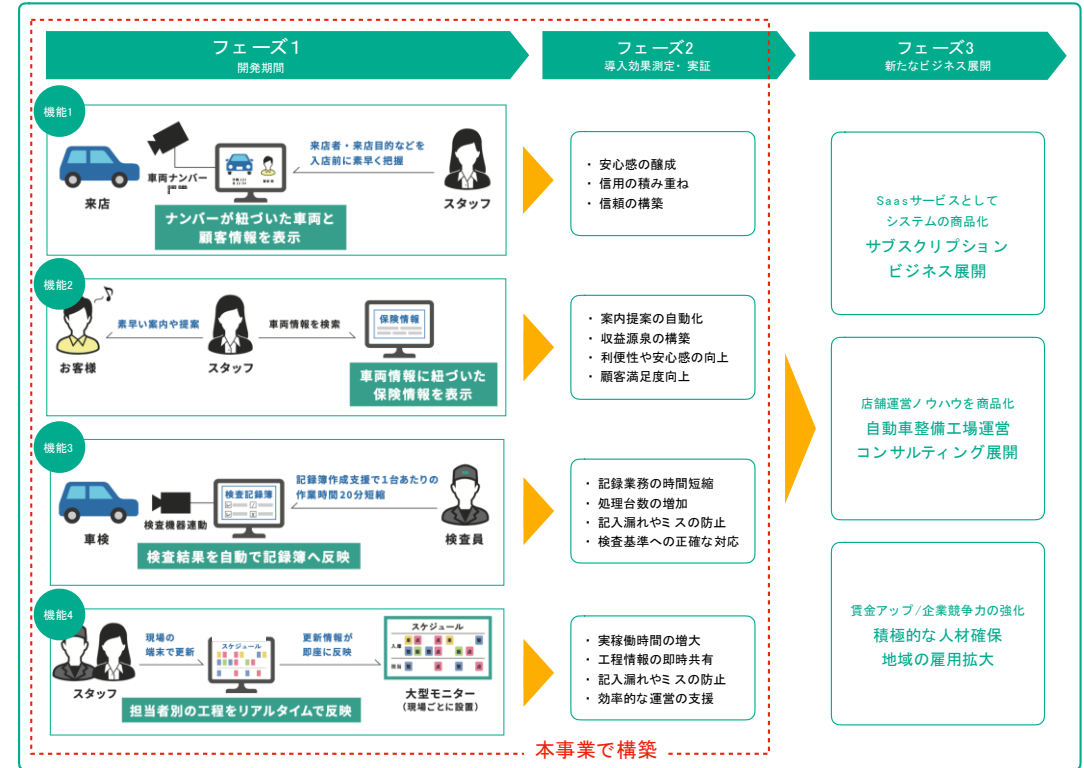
フェーズ1
開発期間

フェーズ2
導入効果測定・実証

フェーズ3
新たなビジネス展開

機能1

来店

車両ナンバー
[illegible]

来店者・来店目的などを
入店前に素早く把握

スタッフ

ナンバーが紐づいた車両と
顧客情報を表示

・安心感の醸成
・信用の積み重ね
・信頼の構築

Saasサービスとして
システムの商品化
サブスクリプション
ビジネス展開

機能2

素早い案内や提案

車両情報を検索

保険情報

お客様

スタッフ

車両情報に紐づいた
保険情報を表示

・案内提案の自動化
・収益源泉の構築
・利便性や安心感の向上
・顧客満足度向上

店舗運営ノウハウを商品化
自動車整備工場運営
コンサルティング展開

機能3

記録簿作成支援で1台あたりの
作業時間20分短縮

検査記録簿

車検

検査機器連動

検査員

検査結果を自動で記録簿へ反映

・記録業務の時間短縮
・処理台数の増加
・記入漏れやミスの防止
・検査基準への正確な対応

賃金アップ/企業競争力の強化
積極的な人材確保
地域の雇用拡大

機能4

現場の
端末で更新

スケジュール

更新情報が
即座に反映

スケジュール

スタッフ

大型モニター
(現場ごとに設置)

担当者別の工程をリアルタイムで反映

・実稼働時間の増大
・工程情報の即時共有
・記入漏れやミスの防止
・効率的な運営の支援

本事業で構築